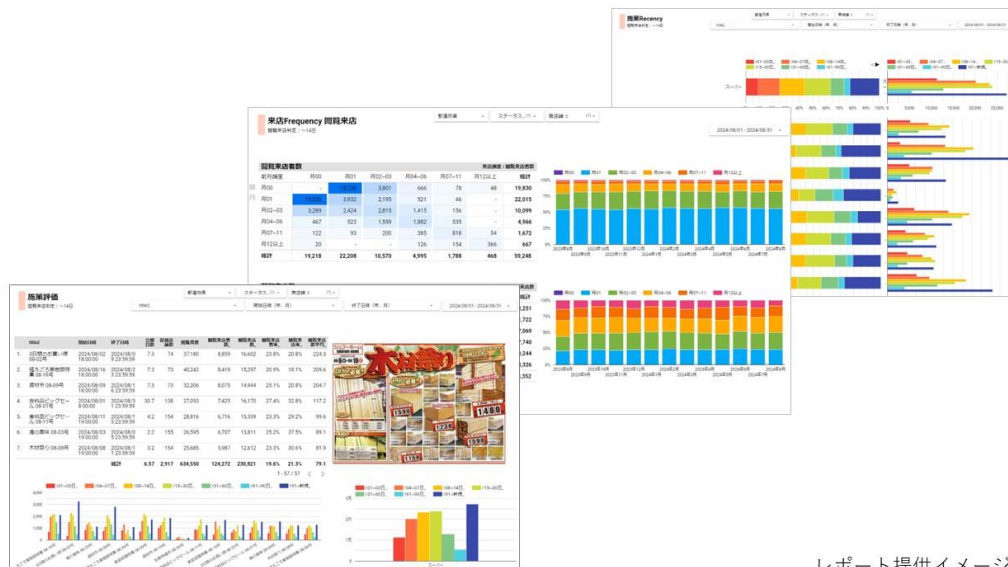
施策Recency
開業来店推定：~14日

スーパー

来店Frequency 回帰来店
開業来店推定：~14日

都道府県
ステータス
商店舗名

2024/08/01 - 2024/08/31

回帰来店客数

| 前月頻度 | 月00 | 月01 | 月02~03 | 月04~06 | 月07~11 | 月12以上 | 総計 |
|---|---|---|---|---|---|---|---|
| 月00 | - | 15,224 | 3,801 | 666 | 79 | 48 | 19,830 |
| 月01 | 15,330 | 3,932 | 2,195 | 521 | 46 | - | 22,015 |
| 月02~03 | 3,289 | 2,424 | 2,815 | 1,415 | 156 | - | 10,099 |
| 月04~06 | 467 | 523 | 1,559 | 1,882 | 535 | - | 4,966 |
| 月07~11 | 122 | 93 | 200 | 385 | 818 | 54 | 1,672 |
| 月12以上 | 20 | - | - | 126 | 154 | 366 | 667 |
| 総計 | 19,218 | 22,208 | 10,570 | 4,995 | 1,788 | 468 | 59,248 |

月00 月01 月02~03 月04~06 月07~11 月12以上

施策評価
開業来店推定：~14日

都道府県
ステータス
商店舗名

開始日時（年、月）
終了日時（年、月）
2024/08/01 - 2024/08/31

| | 施策名 | 開始日時 | 終了日時 | 公開日数 | 来店店舗数 | 閲覧客数 | 閲覧来店客数 | 閲覧来店客数 | 閲覧来店率 | 閲覧来店率 | 閲覧来店数平均 |
|---|---|---|---|---|---|---|---|---|---|---|---|
| 1. | 8月度のお買い得 08-02号 | 2024/08/02 18:00:00 | 2024/08/0 9 23:59:59 | 7.3 | 74 | 37,180 | 8,659 | 16,602 | 23.8% | 20.8% | 224.3 |
| 2. | 猛暑を乗り切る 08-16号 | 2024/08/16 18:00:00 | 2024/08/2 3 23:59:59 | 7.3 | 73 | 40,242 | 8,419 | 15,297 | 20.9% | 18.1% | 209.6 |
| 3. | 週替わり 08-09号 | 2024/08/09 18:00:00 | 2024/08/1 6 23:59:59 | 7.3 | 73 | 32,206 | 8,075 | 14,944 | 25.1% | 20.8% | 204.7 |
| 4. | 食料品ビッグセール 08-07号 | 2024/08/07 8:00:00 | 2024/08/1 1 23:59:59 | 30.7 | 138 | 27,093 | 7,425 | 16,170 | 37.4% | 32.8% | 117.2 |
| 5. | 食料品ビッグセール 08-11号 | 2024/08/11 19:00:00 | 2024/08/1 5 23:59:59 | 4.2 | 154 | 28,816 | 6,776 | 15,339 | 23.3% | 29.2% | 99.6 |
| 6. | 夏の感謝 08-03号 | 2024/08/03 18:00:00 | 2024/08/0 5 23:59:59 | 2.2 | 155 | 26,595 | 6,707 | 13,811 | 25.2% | 37.5% | 89.1 |
| 7. | 木材祭り 08-08号 | 2024/08/08 19:00:00 | 2024/08/1 1 23:59:59 | 3.2 | 154 | 25,685 | 5,987 | 12,612 | 23.3% | 30.6% | 81.9 |
| | | | 総計 | 6.57 | 2,917 | 634,550 | 124,272 | 230,921 | 19.6% | 21.3% | 79.1 |

1 - 57 / 57

木材祭り

レポート提供イメージ